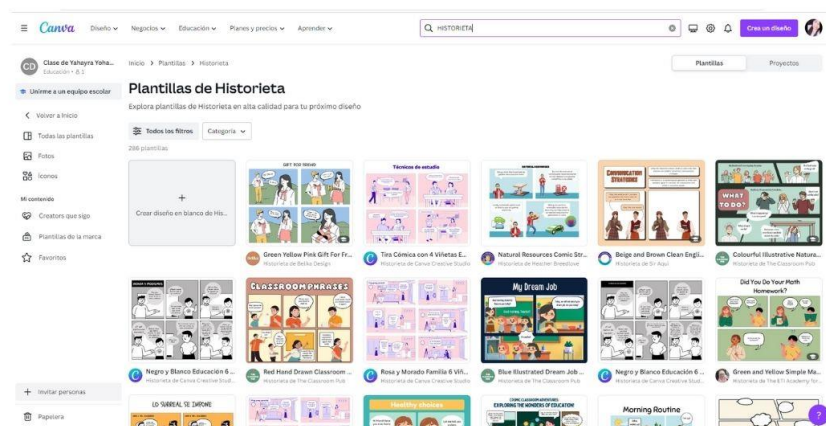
Canva Diseño Negocios Educación Planes y precios Aprender

HISTORIETA

Crea un diseño

CD Clase de Yahayra Yoha... Educación • 1

Únirme a un equipo escolar

Volver a Inicio

Todas las plantillas

Fotos

Íconos

Mi contenido

Creators que sigo

Plantillas de la marca

Favoritos

Invitar personas

Papelera

Inicio > Plantillas > Historieta

Plantillas Proyectos

Plantillas de Historieta

Explora plantillas de Historieta en alta calidad para tu próximo diseño

Todos los filtros Categoría

286 plantillas

Crear diseño en blanco de His...

GIFT FOR FRIEND

Green Yellow Pink Gift For Fr...
Historieta de Beitke Design

Técnicas de estudio

Tira Cómica con 4 Viñetas E...
Historieta de Canva Creative Studio

Natural Resources Comic Str...
Historieta de Reacher Breadlove

COMMUNICATION STRATEGIES

Beige and Brown Clean Engli...
Historieta de Sri Aqui

WHAT TO DO?

Colourful Illustrative Natura...
Historieta de The Classroom Pub

Negro y Blanco Educación 6 ...
Historieta de Canva Creative Stud...

CLASSROOM PHRASES

Red Hand Drawn Classroom ...
Historieta de The Classroom Hub

Rosa y Morado Familia 6 Viñ...
Historieta de Canva Creative Studio

My Dream Job

Blue Illustrated Dream Job ...
Historieta de The Classroom Hub

Negro y Blanco Educación 6 ...
Historieta de Canva Creative Stud...

Did You Do Your Math Homework?

Green and Yellow Simple Ma...
Historieta de The ETI Academy fo...

LO SURREAL SE IMPONE

Healthy choices

EXPLORING THE WONDERS OF EDUCATION

Morning Routine